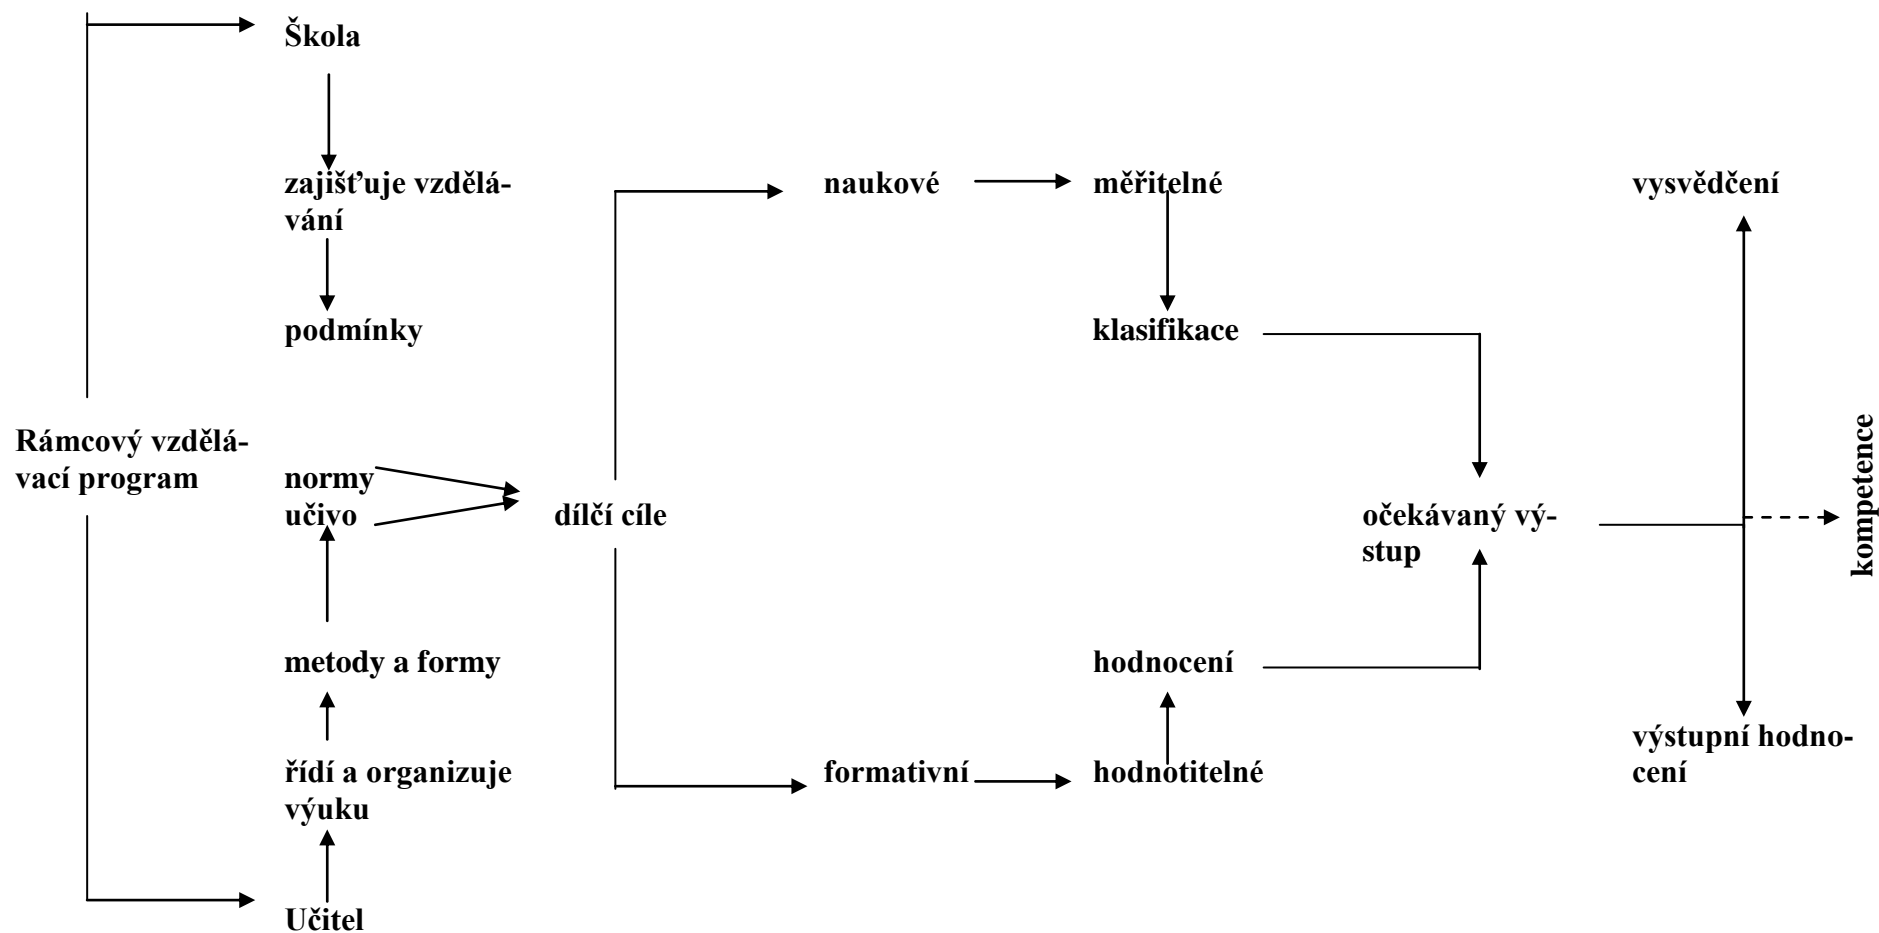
Škola

zajišťuje vzdělávání

podmínky

Rámcový vzdělávací program

normy
učivo

metody a formy

řídí a organizuje výuku

Učitel

dílčí cíle

naukové

měřitelné

klasifikace

formativní

hodnotitelné

hodnocení

očekávaný výstup

vysvědčení

výstupní hodnocení

kompetence